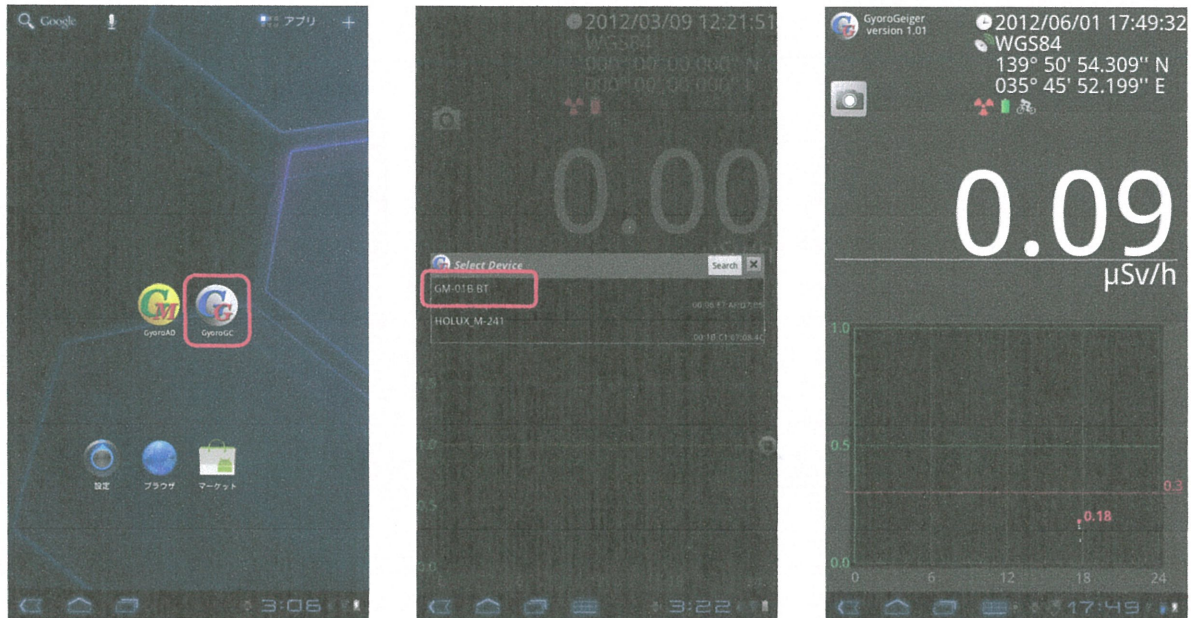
Google

アプリ

GyoroAD

GyoroGC

設定

ブラウザ

マーケット

3:06

2012/03/09 12:21:51
WGS84
000° 00' 00.000'' N
000° 00' 00.000'' E

0.00

Select Device

Search

GM-01B BT

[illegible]

HOLUX_M-241

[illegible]

3:22

GyoroGeiger
version 1.01

2012/06/01 17:49:32
WGS84
139° 50' 54.309'' N
035° 45' 52.199'' E

0.09

μSv/h

1.0

0.5

0.3

0.18

0.0

0

6

12

18

24

17:49